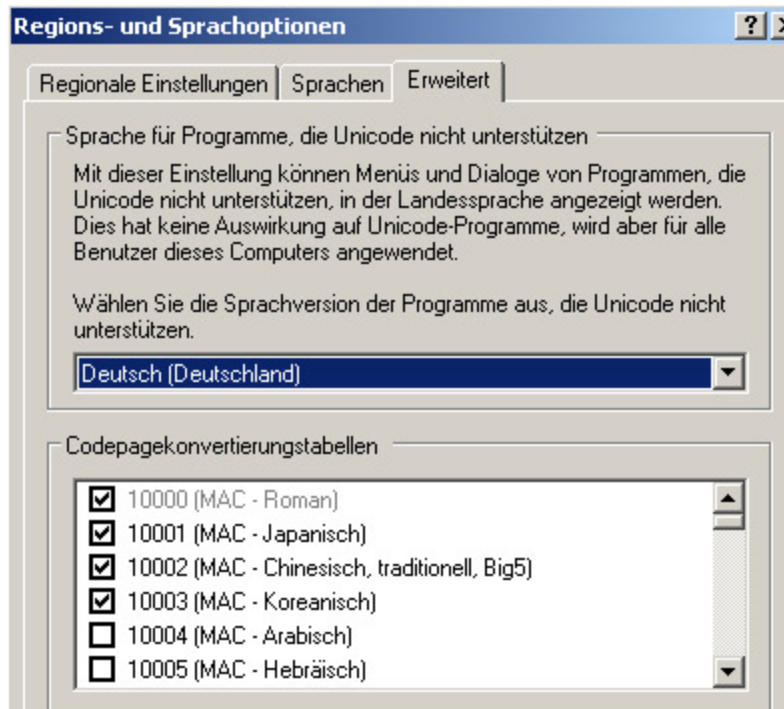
Regions- und Sprachoptionen

?

Regionale Einstellungen | Sprachen | Erweitert

Sprache für Programme, die Unicode nicht unterstützen

Mit dieser Einstellung können Menüs und Dialoge von Programmen, die Unicode nicht unterstützen, in der Landessprache angezeigt werden. Dies hat keine Auswirkung auf Unicode-Programme, wird aber für alle Benutzer dieses Computers angewendet.

Wählen Sie die Sprachversion der Programme aus, die Unicode nicht unterstützen.

Deutsch (Deutschland)

Codepagekonvertierungstabellen

10000 (MAC - Roman)
10001 (MAC - Japanisch)
10002 (MAC - Chinesisch, traditionell, Big5)
10003 (MAC - Koreanisch)
10004 (MAC - Arabisch)
10005 (MAC - Hebräisch)